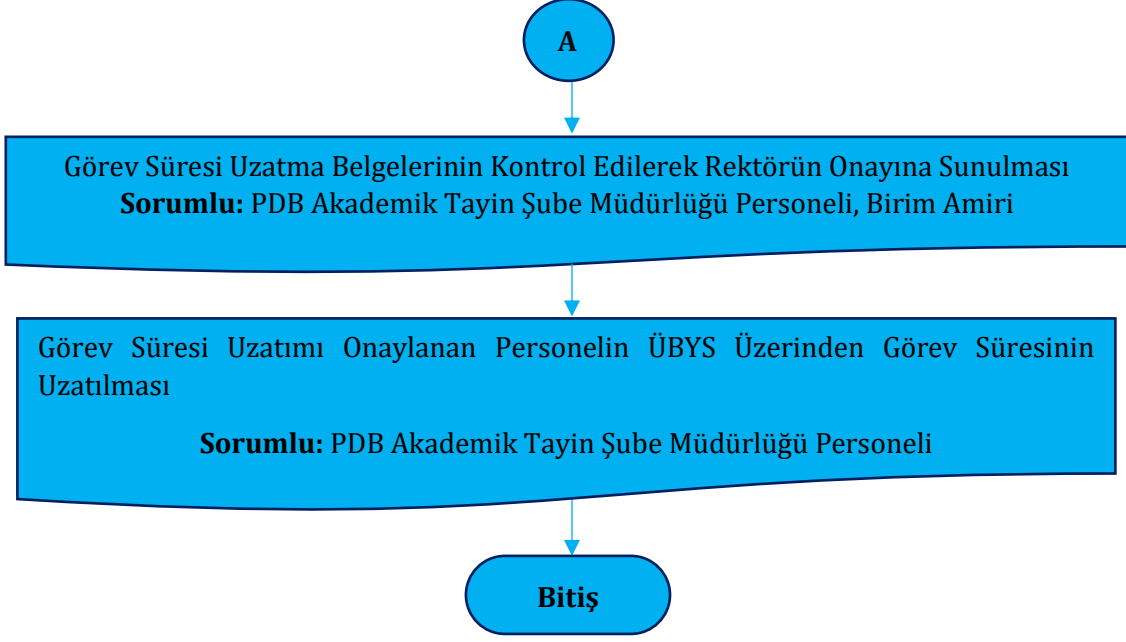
A

Görev Süresi Uzatma Belgelerinin Kontrol Edilerek Rektörün Onayına Sunulması
**Sorumlu:** PDB Akademik Tayin Şube Müdürlüğü Personeli, Birim Amiri

Görev Süresi Uzatımı Onaylanan Personelin ÜBYS Üzerinden Görev Süresinin Uzatılması

**Sorumlu:** PDB Akademik Tayin Şube Müdürlüğü Personeli

Bitiş